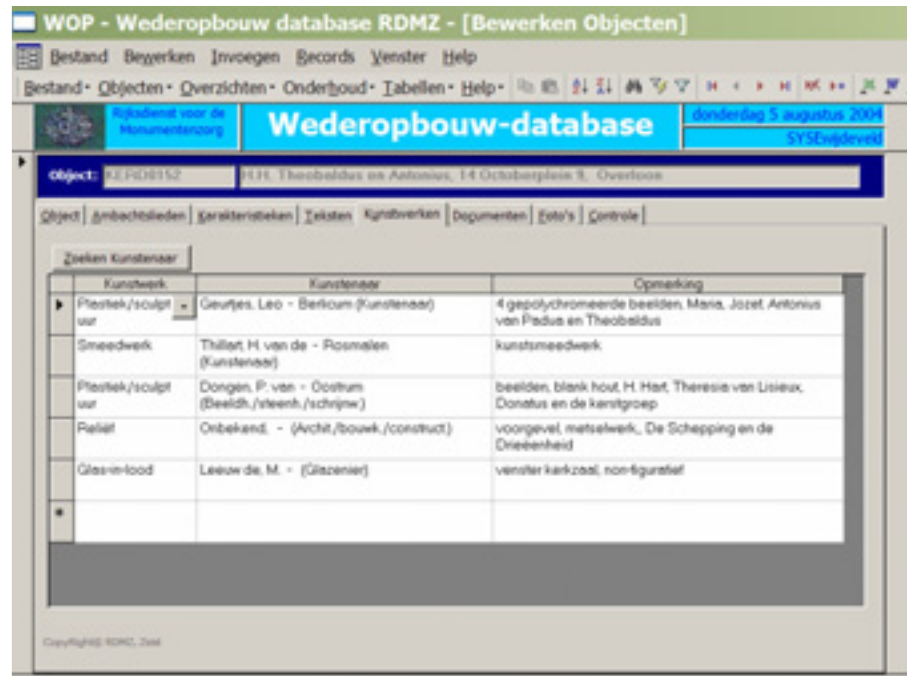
WOP - Wederopbouw database RDMZ - [Bewerken Objecten]

Bestand Bewerken Invoegen Records Venster Help

Bestand • Objecten • Overzichten • Onderhoud • Tabellen • Help •

Rijksdienst voor de Monumentenzorg

Wederopbouw-database

donderdag 5 augustus 2004

SYSEwijdeveld

Object: KERD0152 H.H. Theobaldus en Antonius, 14 Octoberplein 9, Overloon

Object | Ambachtslieden | Karakteristieken | Teksten | Kunstwerken | Documenten | Foto's | Controle

Zoeken Kunstenaar

| Kunstwerk | Kunstenaar | Opmerking |
|---|---|---|
| Plastiek/sculptuur | Geurtjes, Leo - Berlicum (Kunstenaar) | 4 gepolychromeerde beelden, Maria, Jozef, Antonius van Padua en Theobaldus |
| Smeedwerk | Thillart, H. van de - Rosmalen (Kunstenaar) | kunstsmeedwerk |
| Plastiek/sculptuur | Dongen, P. van - Oostrum (Beeldh./steenh./schrijnw.) | beelden, blank hout, H. Hart, Theresia van Lisieux, Donatus en de kersitgroep |
| Reliëf | Onbekend, - (Archit./bouwk./construct.) | voorgevel, metselwerk, De Schepping en de Drieëenheid |
| Glas-in-lood | Leeuw de, M. - (Glazenier) | venster kerkzaal, non-figuratief |
| * | | |

Copyright© RDMZ, Zeist